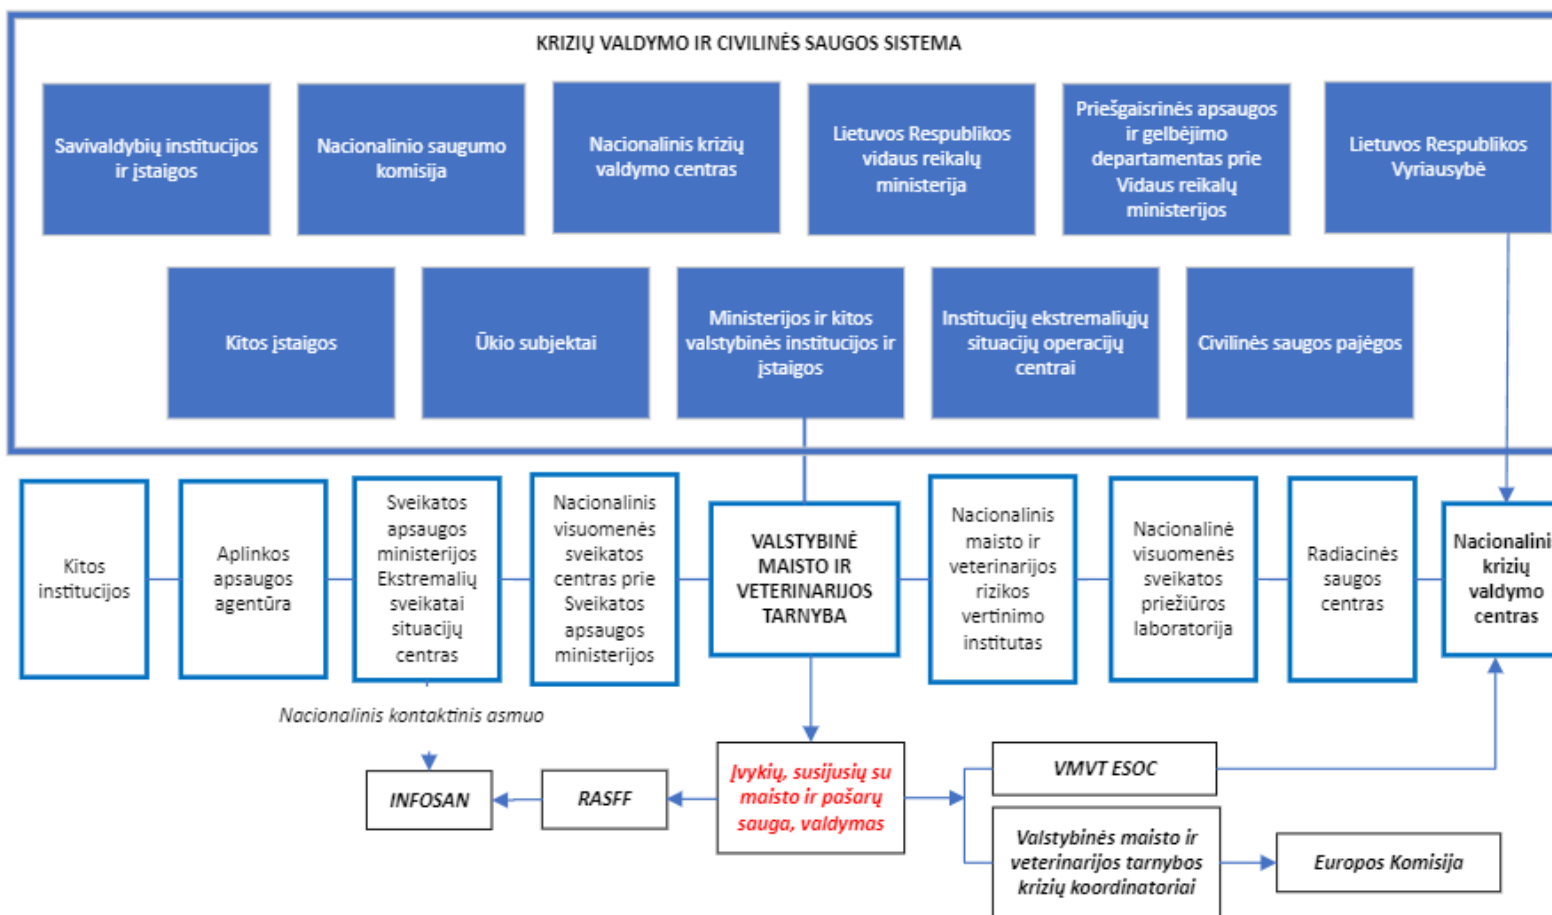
KRIZIŲ VALDYMO IR CIVILINĖS SAUGOS SISTEMA

Savivaldybių institucijos ir įstaigos

Nacionalinio saugumo komisija

Nacionalinis krizių valdymo centras

Lietuvos Respublikos vidaus reikalų ministerija

Priešgaisrinės apsaugos ir gelbėjimo departamentas prie Vidaus reikalų ministerijos

Lietuvos Respublikos Vyriausybė

Kitos įstaigos

Ūkio subjektai

Ministerijos ir kitos valstybinės institucijos ir įstaigos

Institucijų ekstremaliųjų situacijų operacijų centrai

Civilinės saugos pajėgos

Kitos institucijos

Aplinkos apsaugos agentūra

Sveikatos apsaugos ministerijos Ekstremalių sveikatai situacijų centras

Nacionalinis visuomenės sveikatos centras prie Sveikatos apsaugos ministerijos

VALSTYBINĖ MAISTO IR VETERINARIJOS TARNYBA

Nacionalinis maisto ir veterinarijos rizikos vertinimo institutas

Nacionalinė visuomenės sveikatos priežiūros laboratorija

Radiacinės saugos centras

Nacionalini krizių valdymo centras

Nacionalinis kontaktinis asmuo

INFOSAN

RASFF

Įvykių, susijusių su maisto ir pašarų sauga, valdymas

VMVT ESOC

Valstybinės maisto ir veterinarijos tarnybos krizių koordinatoriai

Europos Komisija